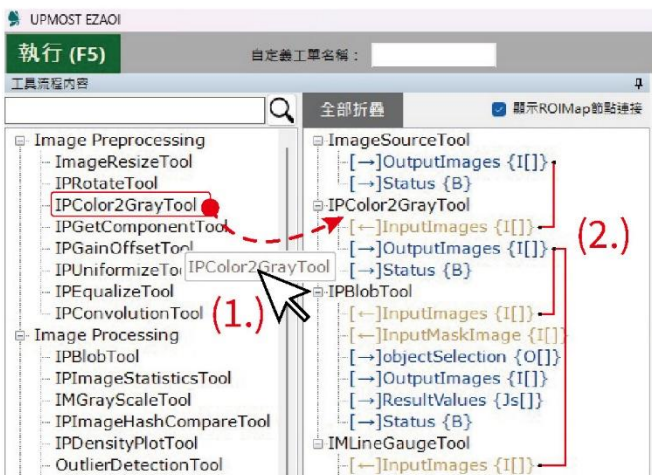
UPMOST EZAOI

執行 (F5)

自定義工單名稱：

工具流程內容

全部折疊

顯示ROIMap節點連接

Image Preprocessing
ImageResizeTool
IPRotateTool
IPColor2GrayTool
IPGetComponentTool
IPGainOffsetTool
IPUniformizeTool
IPEqualizeTool
IPConvolutionTool
Image Processing
IPBlobTool
IPImageStatisticsTool
IMGrayScaleTool
IPImageHashCompareTool
IPDensityPlotTool
OutlierDetectionTool

IPColor2GrayTool

(1.)

ImageSourceTool
[→]OutputImages {I[]}
[→]Status {B}
IPColor2GrayTool
[←]InputImages {I[]}
[→]OutputImages {I[]}
[→]Status {B}
IPBlobTool
[←]InputImages {I[]}
[←]InputMaskImage {I[]}
[→]objectSelection {O[]}
[→]OutputImages {I[]}
[→]ResultValues {Js[]}
[→]Status {B}
IMLineGaugeTool
[←]InputImages {I[]}

(2.)